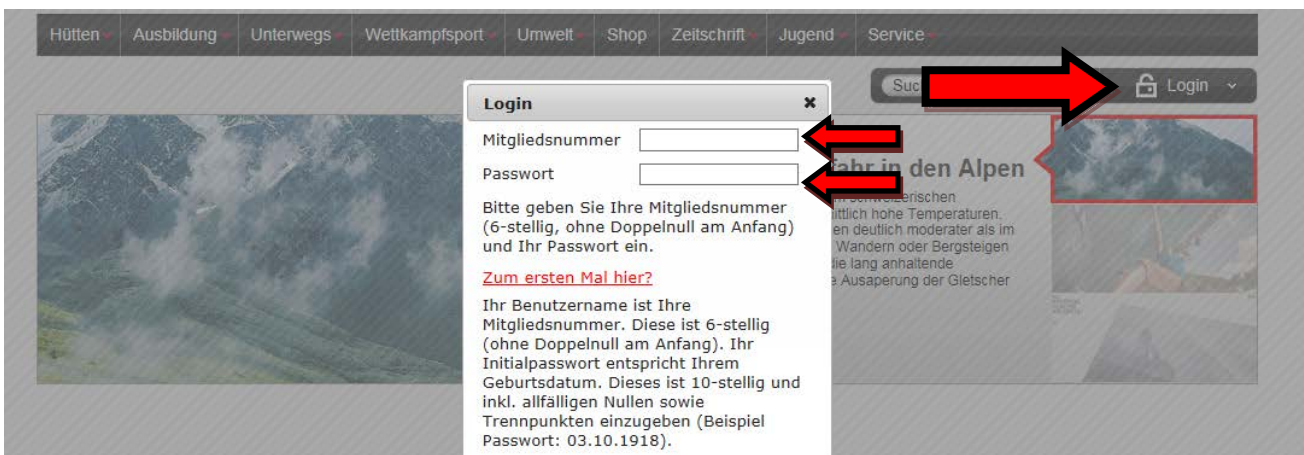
Hütten Ausbildung Unterwegs Wettkampfsport Umwelt Shop Zeitschrift Jugend Service

Such

Login

Login ×

Mitgliedsnummer

Passwort

Bitte geben Sie Ihre Mitgliedsnummer (6-stellig, ohne Doppelnull am Anfang) und Ihr Passwort ein.

Zum ersten Mal hier?

Ihr Benutzername ist Ihre Mitgliedsnummer. Diese ist 6-stellig (ohne Doppelnull am Anfang). Ihr Initialpasswort entspricht Ihrem Geburtsdatum. Dieses ist 10-stellig und inkl. allfälligen Nullen sowie Trennpunkten einzugeben (Beispiel Passwort: 03.10.1918).

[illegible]fahr in den Alpen

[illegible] schweizerischen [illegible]ittlich hohe Temperaturen. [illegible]en deutlich moderater als im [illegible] Wandern oder Bergsteigen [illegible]die lang anhaltende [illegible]e Ausaperung der Gletscher